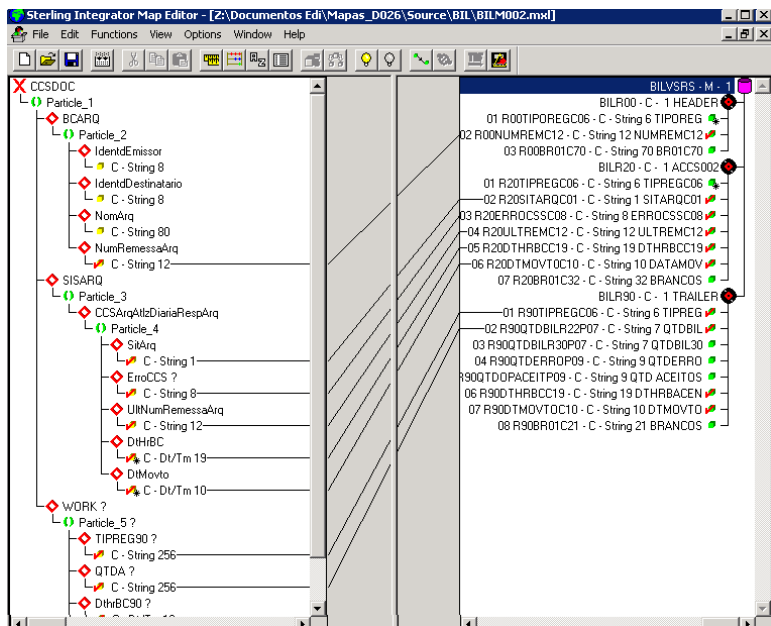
Sterling Integrator Map Editor - [Z:\Documentos Edi\Mapas_D026\Source\BIL\BILM002.mxl]

File Edit Functions View Options Window Help

CCSDOC
Particle_1
BCARQ
Particle_2
IdentdEmissor
C - String 8
IdentdDestinatario
C - String 8
NomArq
C - String 80
NumRemessaArq
C - String 12
SISARQ
Particle_3
CCSArqAtlzDiariaRespArq
Particle_4
SitArq
C - String 1
ErroCCS ?
C - String 8
UltNumRemessaArq
C - String 12
DtHrBC
C - Dt/Tm 19
DtMovto
C - Dt/Tm 10
WORK ?
Particle_5 ?
TIPREG90 ?
C - String 256
QTDA ?
C - String 256
DthrBC90 ?

BILVSRS - M - 1
BILR00 - C - 1 HEADER
01 R00TIPOREGC06 - C - String 6 TIPOREG
02 R00NUMREMC12 - C - String 12 NUMREMC12
03 R00BR01C70 - C - String 70 BR01C70
BILR20 - C - 1 ACCS002
01 R20TIPREGC06 - C - String 6 TIPREGC06
02 R20SITARQC01 - C - String 1 SITARQC01
03 R20ERROCSSC08 - C - String 8 ERROCSSC08
04 R20ULTREMC12 - C - String 12 ULTREMC12
05 R20DTHRBCC19 - C - String 19 DTHRBCC19
06 R20DTMOVTOC10 - C - String 10 DATAMOV
07 R20BR01C32 - C - String 32 BRANCOS
BILR90 - C - 1 TRAILER
01 R90TIPREGC06 - C - String 6 TIPREG
02 R90QTDBILR22P07 - C - String 7 QTDBIL
03 R90QTDBILR30P07 - C - String 7 QTDBIL30
04 R90QTDERROP09 - C - String 9 QTDERRO
R90QTDOPACEITP09 - C - String 9 QTD ACEITOS
06 R90DTHRBCC19 - C - String 19 DTHRBACEN
07 R90DTMOVTOC10 - C - String 10 DTMOVTO
08 R90BR01C21 - C - String 21 BRANCOS